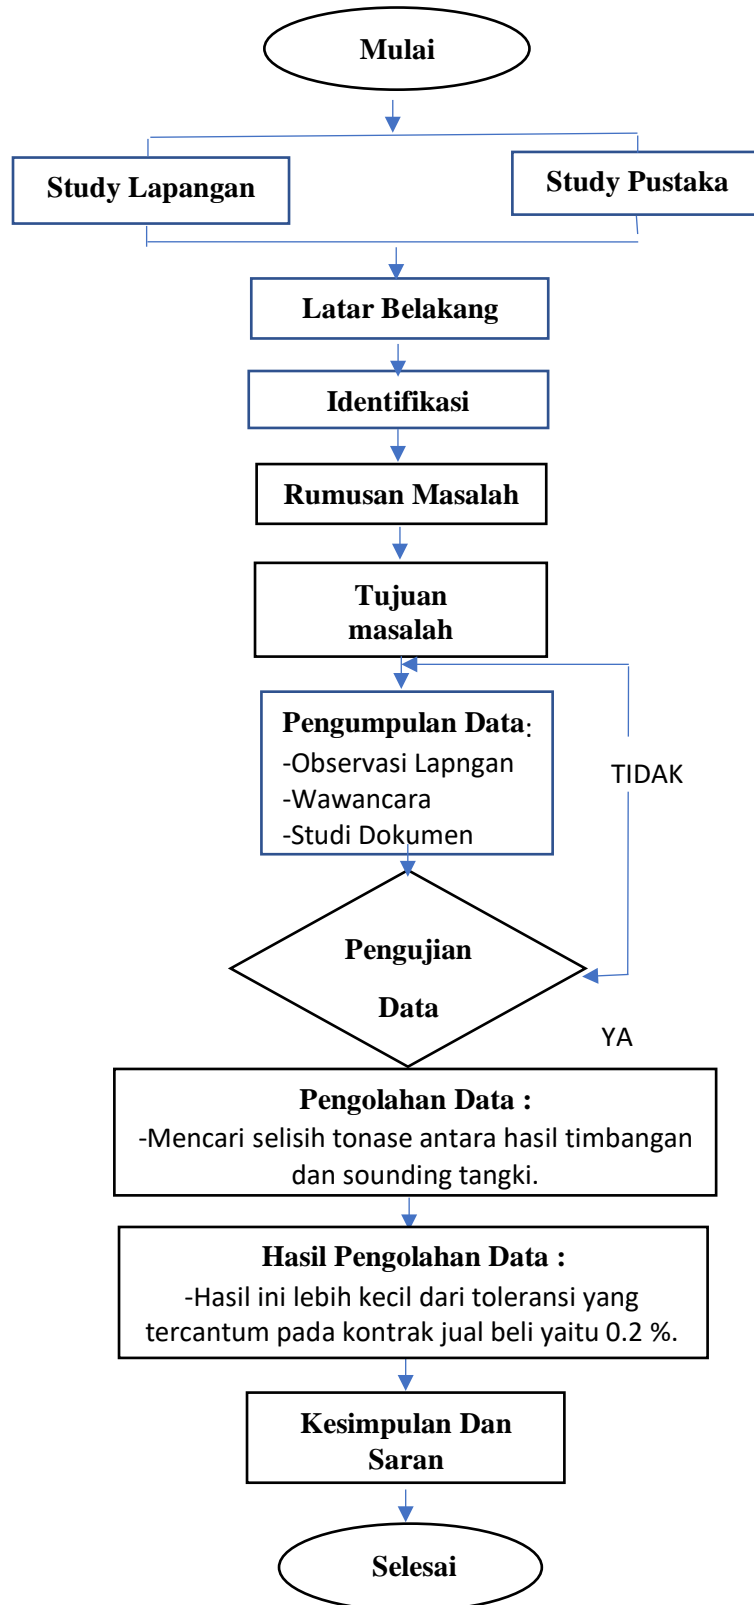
Mulai

Study Lapangan

Study Pustaka

Latar Belakang

Identifikasi

Rumusan Masalah

Tujuan masalah

Pengumpulan Data:
-Observasi Lapngan
-Wawancara
-Studi Dokumen

TIDAK

Pengujian Data

YA

Pengolahan Data :
-Mencari selisih tonase antara hasil timbangan dan sounding tangki.

Hasil Pengolahan Data :
-Hasil ini lebih kecil dari toleransi yang tercantum pada kontrak jual beli yaitu 0.2 %.

Kesimpulan Dan Saran

Selesai